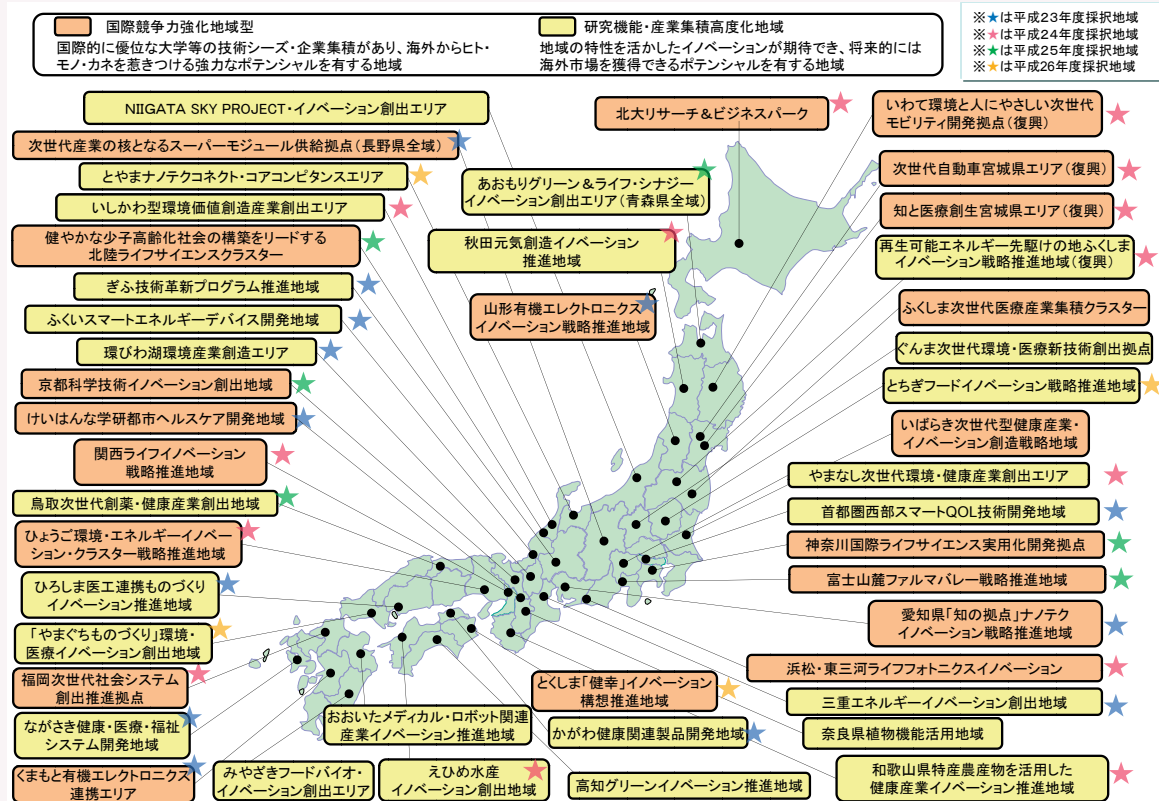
国際競争力強化地域型
国際的に優位な大学等の技術シーズ・企業集積があり、海外からヒト・モノ・カネを惹きつける強力なポテンシャルを有する地域

研究機能・産業集積高度化地域
地域の特性を活かしたイノベーションが期待でき、将来的には海外市場を獲得できるポテンシャルを有する地域

※★は平成23年度採択地域
※★は平成24年度採択地域
※★は平成25年度採択地域
※★は平成26年度採択地域

NIIGATA SKY PROJECT・イノベーション創出エリア
次世代産業の核となるスーパーモジュール供給拠点（長野県全域）
とやまナノテクコネクト・コアコンピタンスエリア
いしかわ型環境価値創造産業創出エリア
健やかな少子高齢化社会の構築をリードする北陸ライフサイエンスクラスター
ぎふ技術革新プログラム推進地域
ふくいスマートエネルギーデバイス開発地域
環びわ湖環境産業創造エリア
京都科学技術イノベーション創出地域
けいはんな学研都市ヘルスケア開発地域
関西ライフイノベーション戦略推進地域
鳥取次世代創薬・健康産業創出地域
ひょうご環境・エネルギーイノベーション・クラスター戦略推進地域
ひろしま医工連携ものづくりイノベーション推進地域
「やまぐちものづくり」環境・医療イノベーション創出地域
福岡次世代社会システム創出推進拠点
ながさき健康・医療・福祉システム開発地域
くまもと有機エレクトロニクス連携エリア
みやざきフードバイオ・イノベーション創出エリア
おおいたメディカル・ロボット関連産業イノベーション推進地域
えひめ水産イノベーション創出地域
とくしま「健幸」イノベーション構想推進地域
かがわ健康関連製品開発地域
高知グリーンイノベーション推進地域
あおもりグリーン＆ライフ・シナジーイノベーション創出エリア（青森県全域）
秋田元気創造イノベーション推進地域
山形有機エレクトロニクスイノベーション戦略推進地域
北大リサーチ＆ビジネスパーク
いわて環境と人にやさしい次世代モビリティ開発拠点（復興）
次世代自動車宮城県エリア（復興）
知と医療創生宮城県エリア（復興）
再生可能エネルギー先駆けの地ふくしまイノベーション戦略推進地域（復興）
ふくしま次世代医療産業集積クラスター
ぐんま次世代環境・医療新技術創出拠点
とちぎフードイノベーション戦略推進地域
いばらき次世代型健康産業・イノベーション創造戦略地域
やまなし次世代環境・健康産業創出エリア
首都圏西部スマートQOL技術開発地域
神奈川国際ライフサイエンス実用化開発拠点
富士山麓ファルマバレー戦略推進地域
愛知県「知の拠点」ナノテクイノベーション戦略推進地域
浜松・東三河ライフフォトニクスイノベーション
三重エネルギーイノベーション創出地域
奈良県植物機能活用地域
和歌山県特産農産物を活用した健康産業イノベーション推進地域